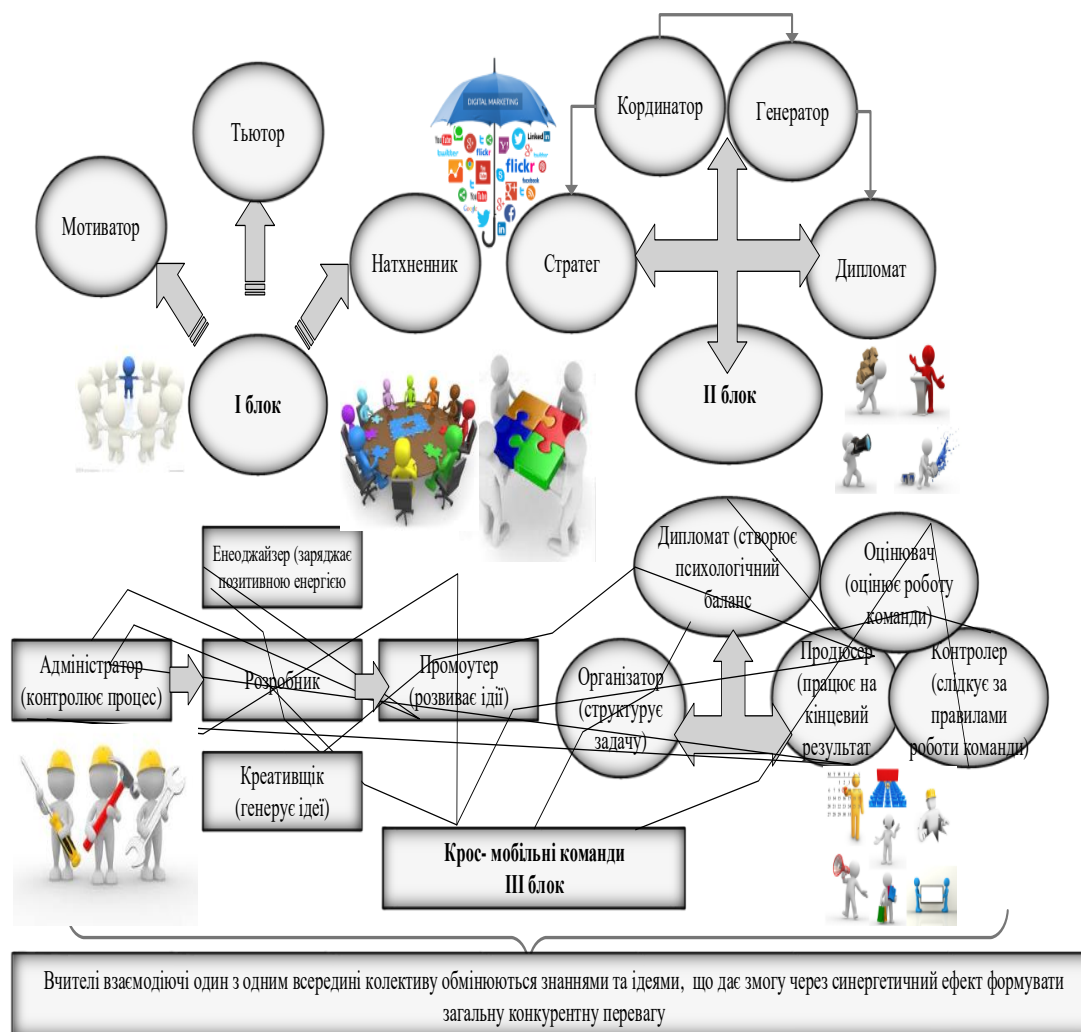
Тьютор

Мотиватор

Натхненник

DIGITAL MARKETING

flickr

Кординатор

Генератор

Стратег

Дипломат

І блок

ІІ блок

Енеоджайзер (заряджає позитивною енергією

Дипломат (створює психологічний баланс

Оцінювач (оцінює роботу команди)

Адміністратор (контролює процес)

Розробник

Промоутер (розвиває ідії)

Організатор (структурує задачу)

Продюсер (працює на кінцевий результат

Контролер (слідкує за правилами роботи команди)

Креативщік (генерує ідеї)

Крос- мобільні команди
ІІІ блок

Вчителі взаємодіючі один з одним всередині колективу обмінюються знаннями та ідеями, що дає змогу через синергетичний ефект формувати загальну конкурентну перевагу